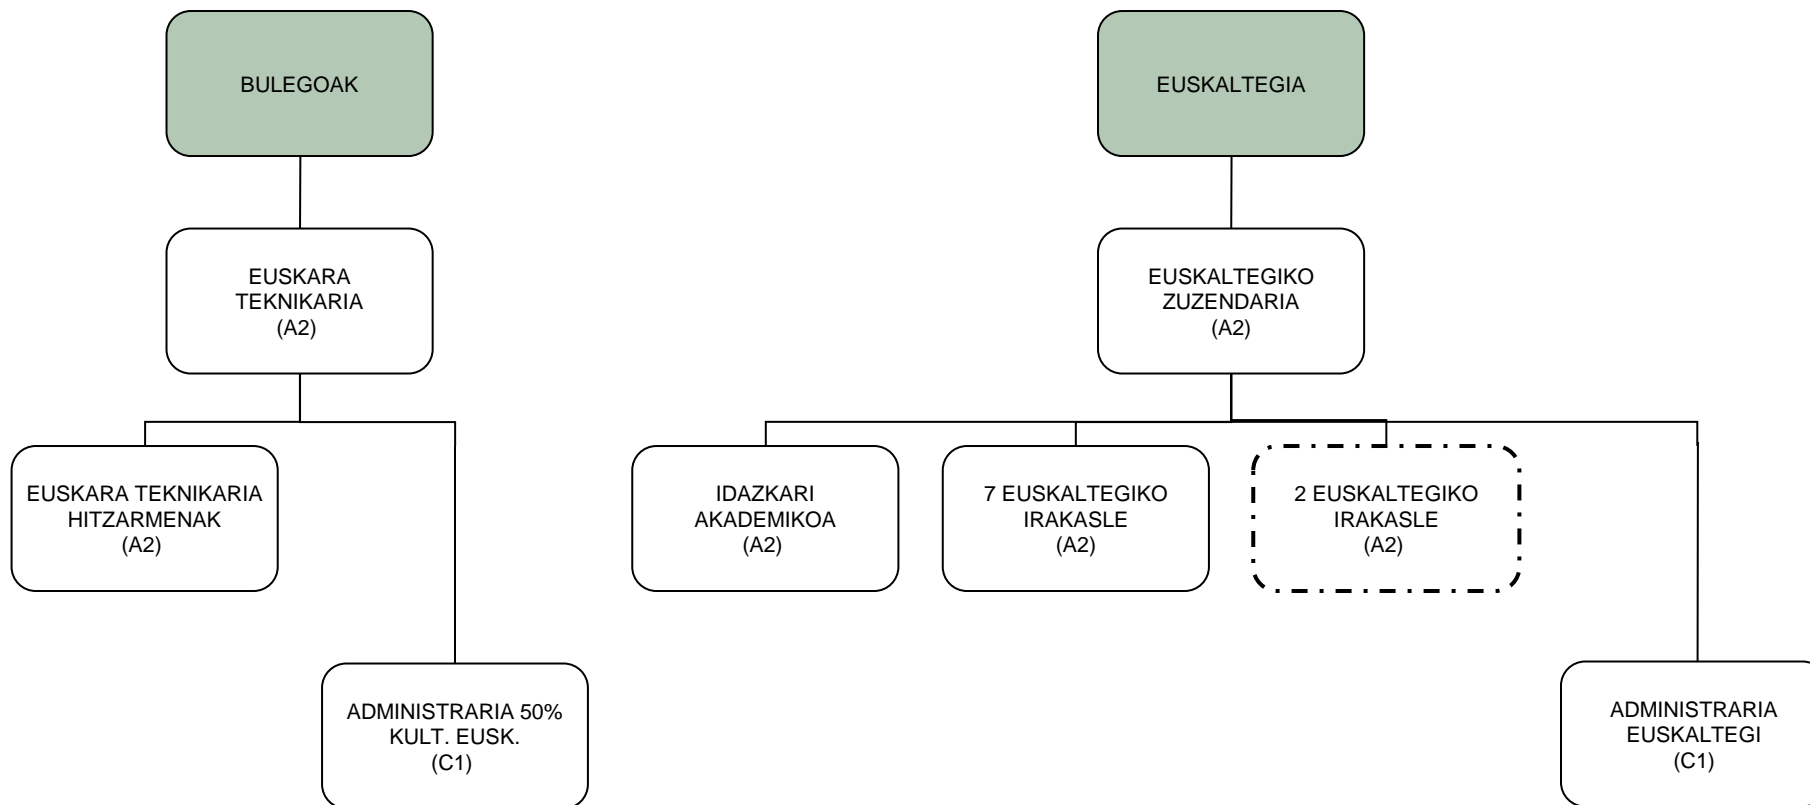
BULEGOAK

EUSKARA TEKNIKARIA (A2)

EUSKARA TEKNIKARIA HITZARMENAK (A2)

ADMINISTRARIA 50% KULT. EUSK. (C1)

EUSKALTEGIA

EUSKALTEGIKO ZUZENDARIA (A2)

IDAZKARI AKADEMIKOA (A2)

7 EUSKALTEGIKO IRAKASLE (A2)

2 EUSKALTEGIKO IRAKASLE (A2)

ADMINISTRARIA EUSKALTEGI (C1)